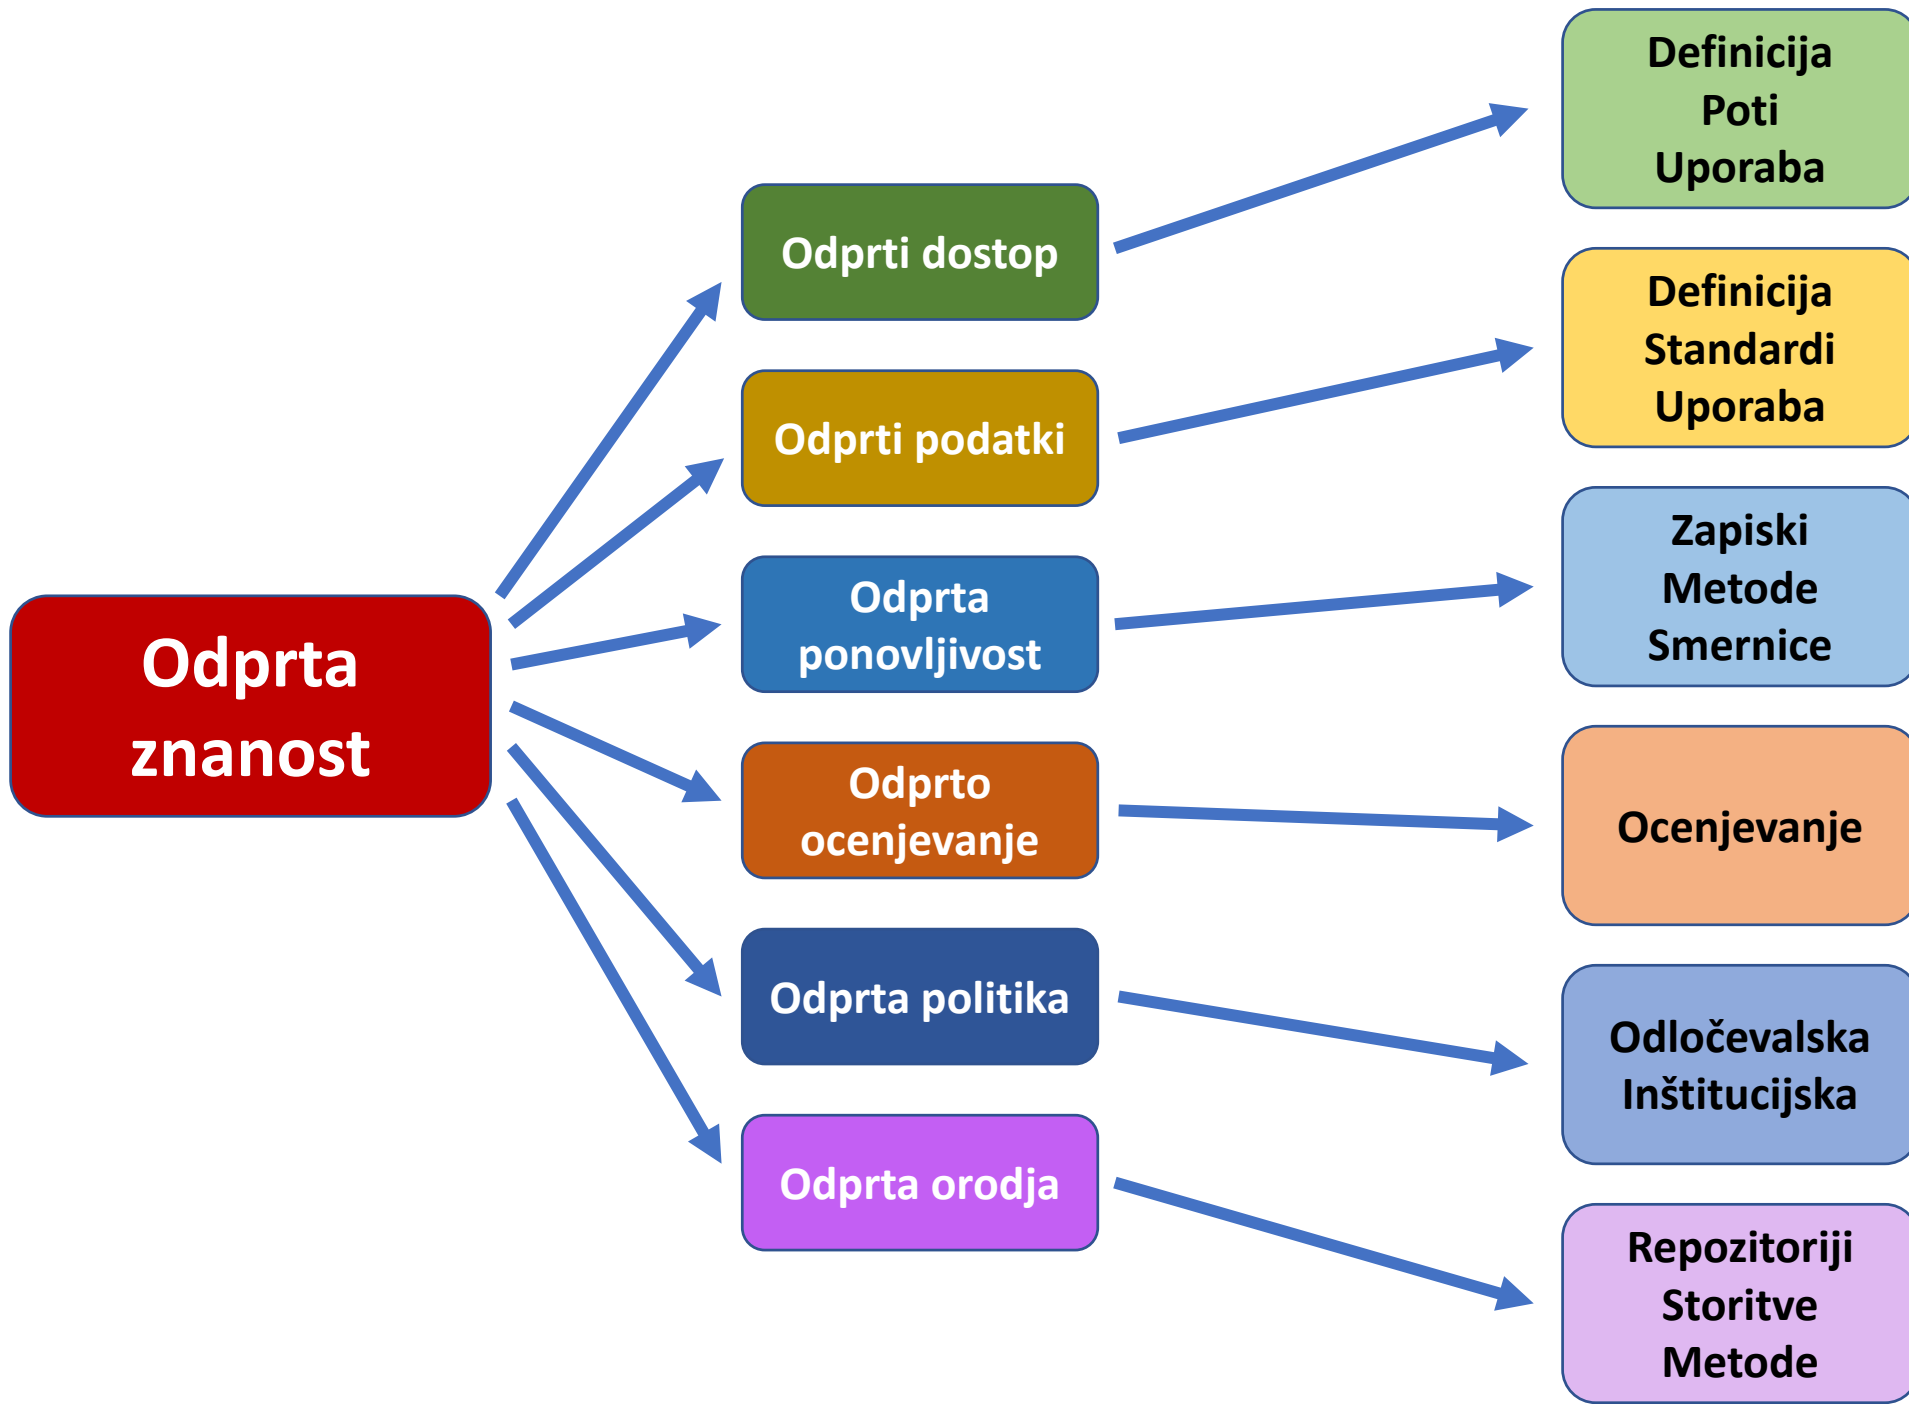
Odprta znanost

Odprti dostop

Odprti podatki

Odprta ponovljivost

Odprto ocenjevanje

Odprta politika

Odprta orodja

Definicija
Poti
Uporaba

Definicija
Standardi
Uporaba

Zapiski
Metode
Smernice

Ocenjevanje

Odločevalska
Inštitucijska

Repozitoriji
Storitve
Metode